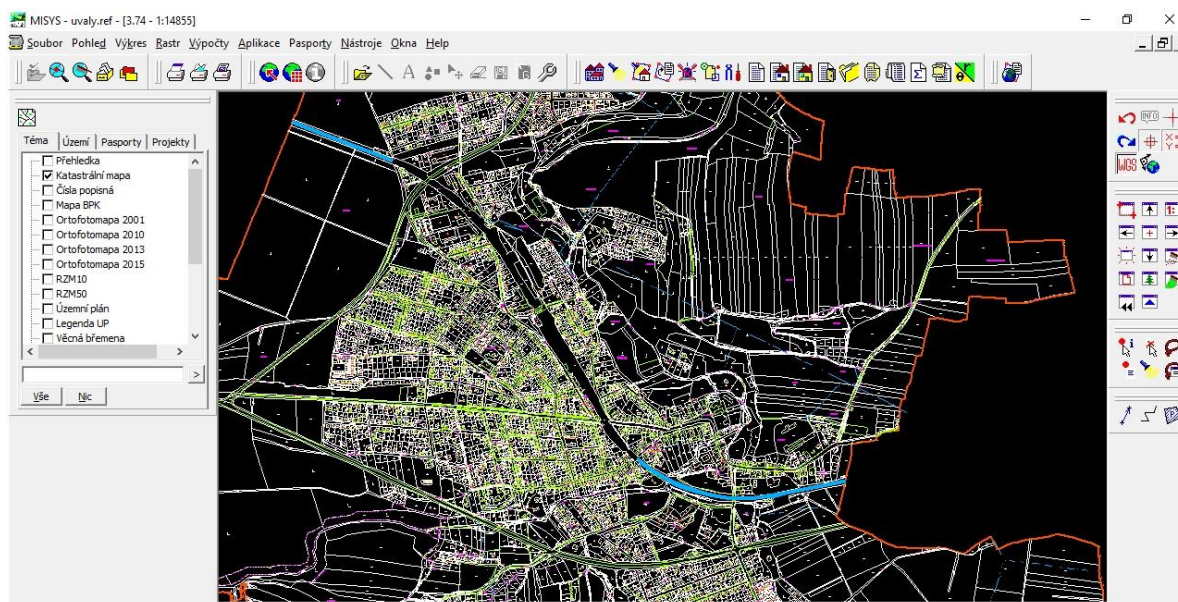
MISYS - uvaly.ref - [3.74 - 1:14855]

Soubor Pohled Výkres Rastr Výpočty Aplikace Pasporty Nástroje Okna Help

Téma Území Pasporty Projekty

Přehledka
Katastrální mapa
Čísla popisná
Mapa BPK
Ortofotomapa 2001
Ortofotomapa 2010
Ortofotomapa 2013
Ortofotomapa 2015
RZM10
RZM50
Územní plán
Legenda UP
Věcná břemena

Vše Nic

INFO
MISYS